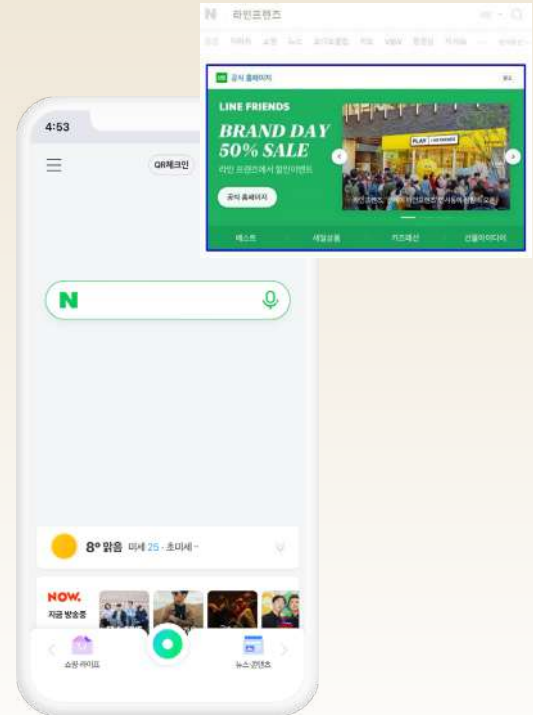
N 라인프렌즈

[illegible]

공식 홈페이지

LINE FRIENDS

BRAND DAY 50% SALE

라인 프렌즈에서 할인이벤트

공식 홈페이지

PLAY LINE FRIENDS

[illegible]

베스트

세일상품

키즈패션

선물아이디어

4:53

QR체크인

N

8° 맑음 미세 25 · 초미세 -

NOW.
지금 방송중

쇼핑·라이프

뉴스·콘텐츠